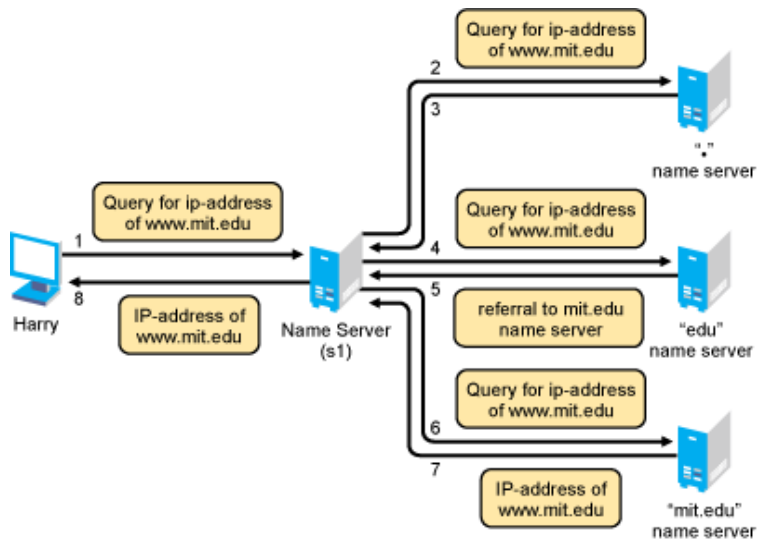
Query for ip-address of www.mit.edu

2

3

"."
name server

Query for ip-address of www.mit.edu

1

8

Harry

IP-address of www.mit.edu

Name Server
(s1)

Query for ip-address of www.mit.edu

4

5

referral to mit.edu name server

"edu"
name server

Query for ip-address of www.mit.edu

6

7

IP-address of www.mit.edu

"mit.edu"
name server